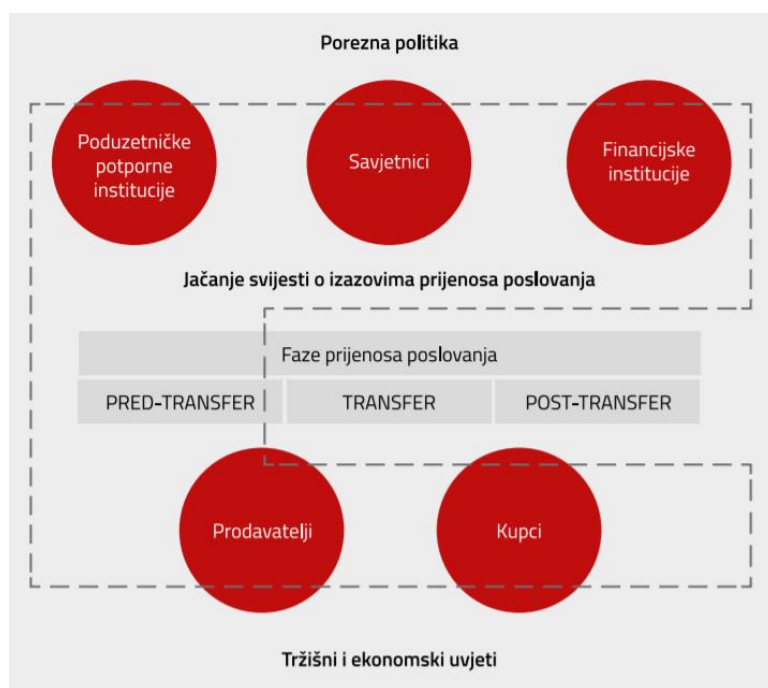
Porezna politika

Poduzetničke potporne institucije

Savjetnici

Financijske institucije

Jačanje svijesti o izazovima prijenosa poslovanja

| Faze prijenosa poslovanja | | |
|---|---|---|
| PRED-TRANSFER | TRANSFER | POST-TRANSFER |

Prodavatelji

Kupci

Tržišni i ekonomski uvjeti